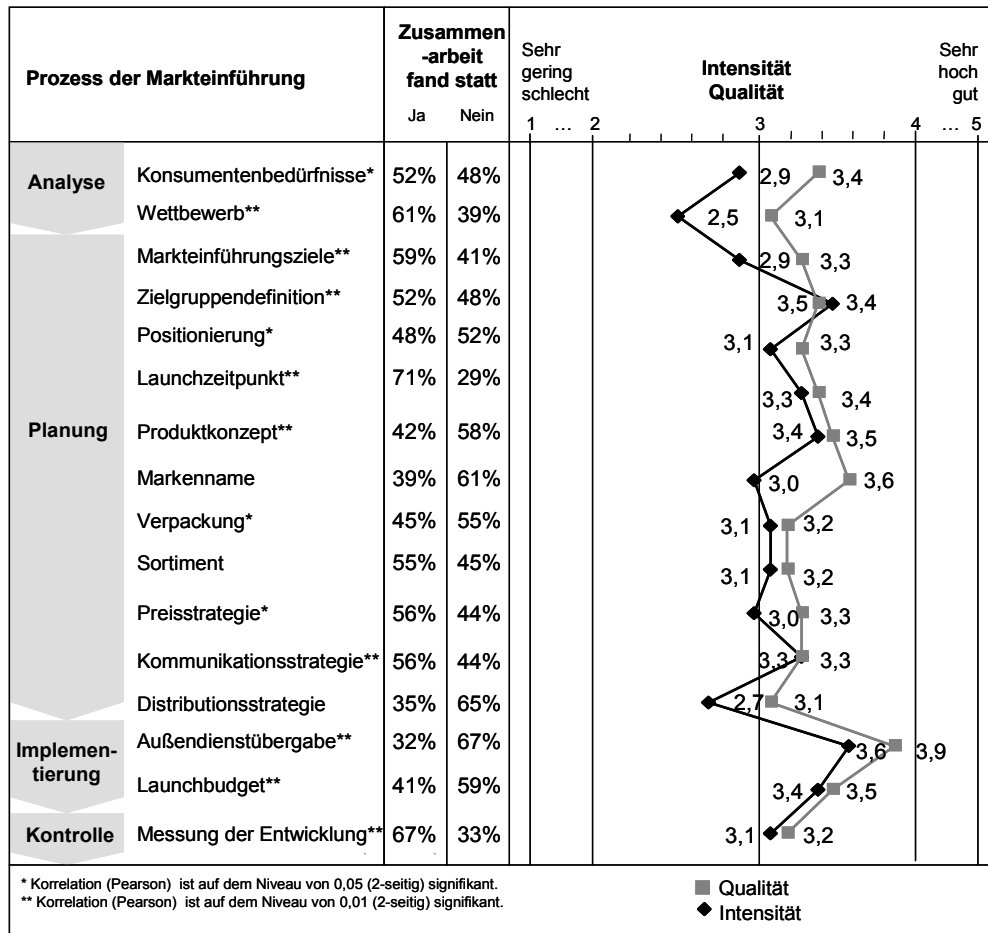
| Prozess der Markteinführung | | Zusammen-arbeit fand statt Ja | Nein |
|---|---|---|---|
| Analyse | Konsumentenbedürfnisse* | 52% | 48% |
| | Wettbewerb** | 61% | 39% |
| Planung | Markteinführungsziele** | 59% | 41% |
| | Zielgruppendefinition** | 52% | 48% |
| | Positionierung* | 48% | 52% |
| | Launchzeitpunkt** | 71% | 29% |
| | Produktkonzept** | 42% | 58% |
| | Markenname | 39% | 61% |
| | Verpackung* | 45% | 55% |
| | Sortiment | 55% | 45% |
| | Preisstrategie* | 56% | 44% |
| | Kommunikationsstrategie** | 56% | 44% |
| | Distributionsstrategie | 35% | 65% |
| Implemen-tierung | Außendienstübergabe** | 32% | 67% |
| | Launchbudget** | 41% | 59% |
| Kontrolle | Messung der Entwicklung** | 67% | 33% |

Sehr gering schlecht
Intensität Qualität
Sehr hoch gut
1 … 2 3 4 … 5

2,9 3,4
2,5 3,1
2,9 3,3
3,5 3,4
3,1 3,3
3,3 3,4
3,4 3,5
3,0 3,6
3,1 3,2
3,1 3,2
3,0 3,3
3,3 3,3
2,7 3,1
3,6 3,9
3,4 3,5
3,1 3,2

* Korrelation (Pearson) ist auf dem Niveau von 0,05 (2-seitig) signifikant.
** Korrelation (Pearson) ist auf dem Niveau von 0,01 (2-seitig) signifikant.

Qualität
Intensität